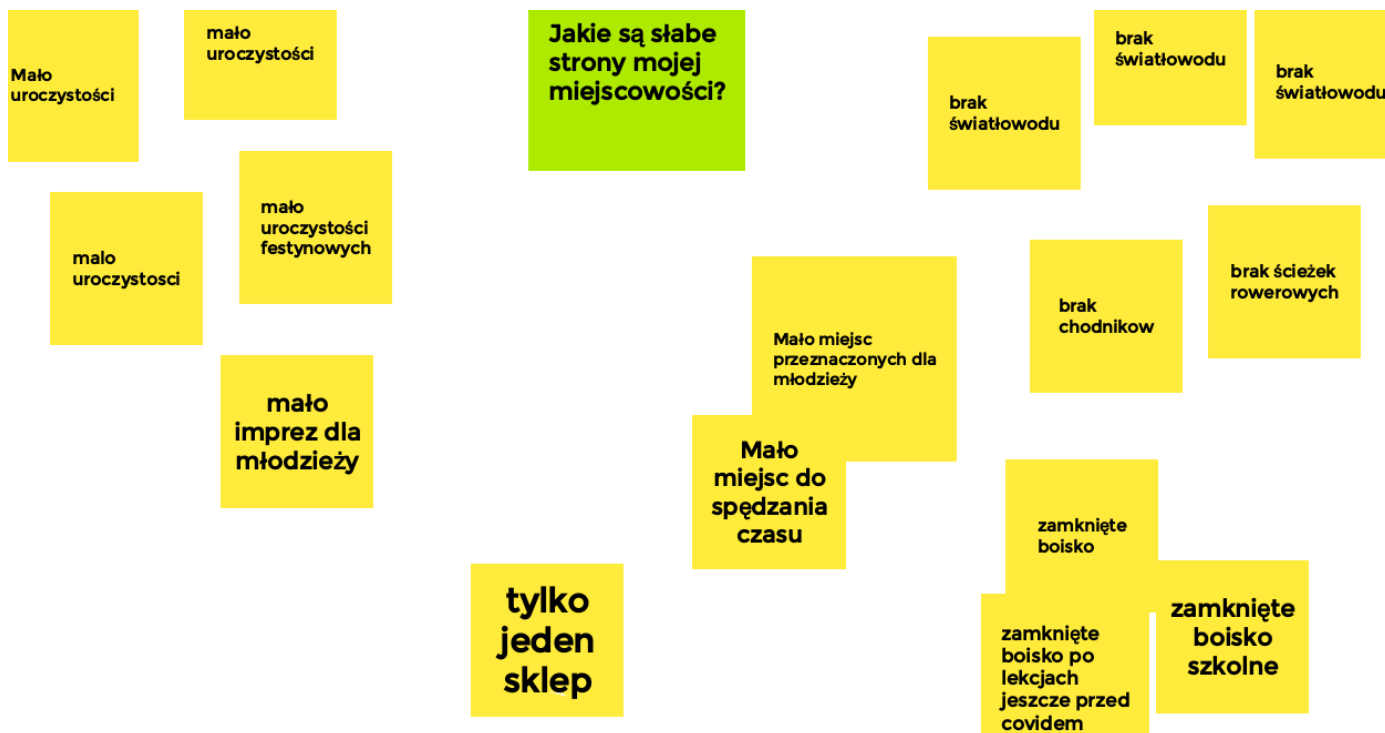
Mało uroczystości

mało uroczystości

Jakie są słabe strony mojej miejscowości?

brak światłowodu

brak światłowodu

brak światłowodu

malo uroczystosci

mało uroczystości festynowych

brak ścieżek rowerowych

brak chodnikow

Mało miejsc przeznaczonych dla młodzieży

mało imprez dla młodzieży

Mało miejsc do spędzania czasu

zamknięte boisko

tylko jeden sklep

zamknięte boisko po lekcjach jeszcze przed covidem

zamknięte boisko szkolne